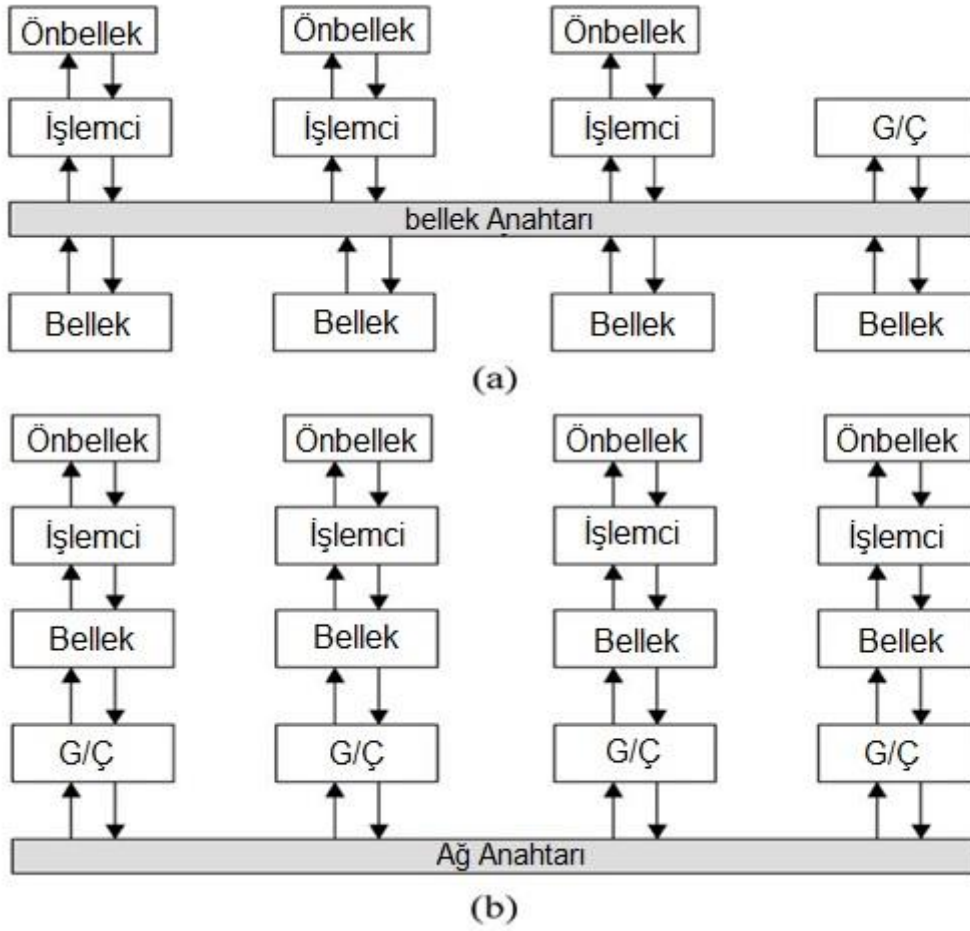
Önbellek
İşlemci

Önbellek
İşlemci

Önbellek
İşlemci

G/Ç

bellek Anahtarı

Bellek
Bellek
Bellek
Bellek

(a)

Önbellek
İşlemci
Bellek
G/Ç

Önbellek
İşlemci
Bellek
G/Ç

Önbellek
İşlemci
Bellek
G/Ç

Önbellek
İşlemci
Bellek
G/Ç

Ağ Anahtarı

(b)